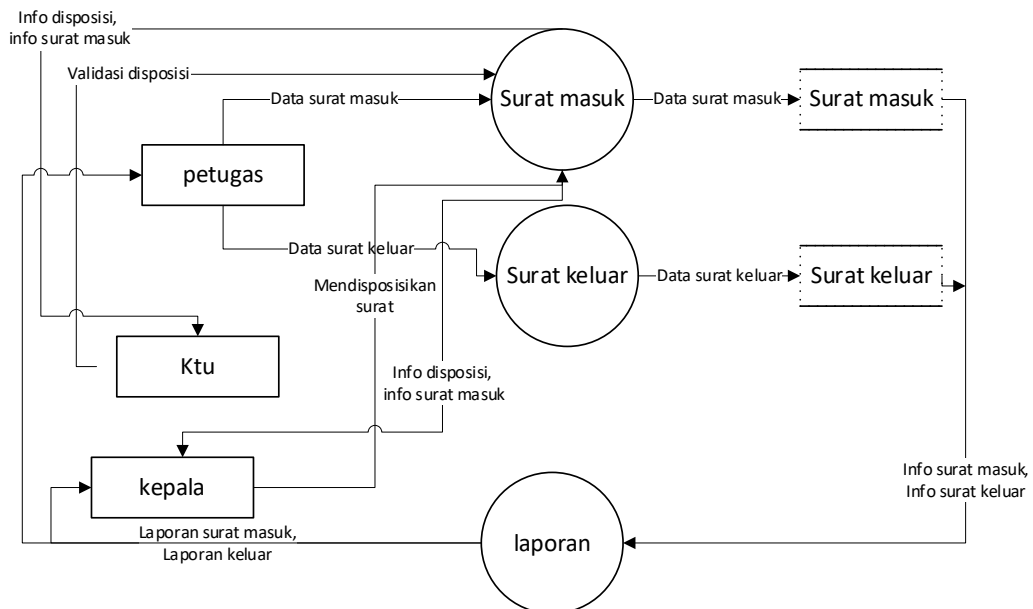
Info disposisi, info surat masuk

Validasi disposisi

Data surat masuk

Surat masuk

Data surat masuk

Surat masuk

petugas

Data surat keluar

Surat keluar

Data surat keluar

Surat keluar

Mendisposisikan surat

Ktu

Info disposisi, info surat masuk

kepala

Info surat masuk, Info surat keluar

Laporan surat masuk, Laporan keluar

laporan